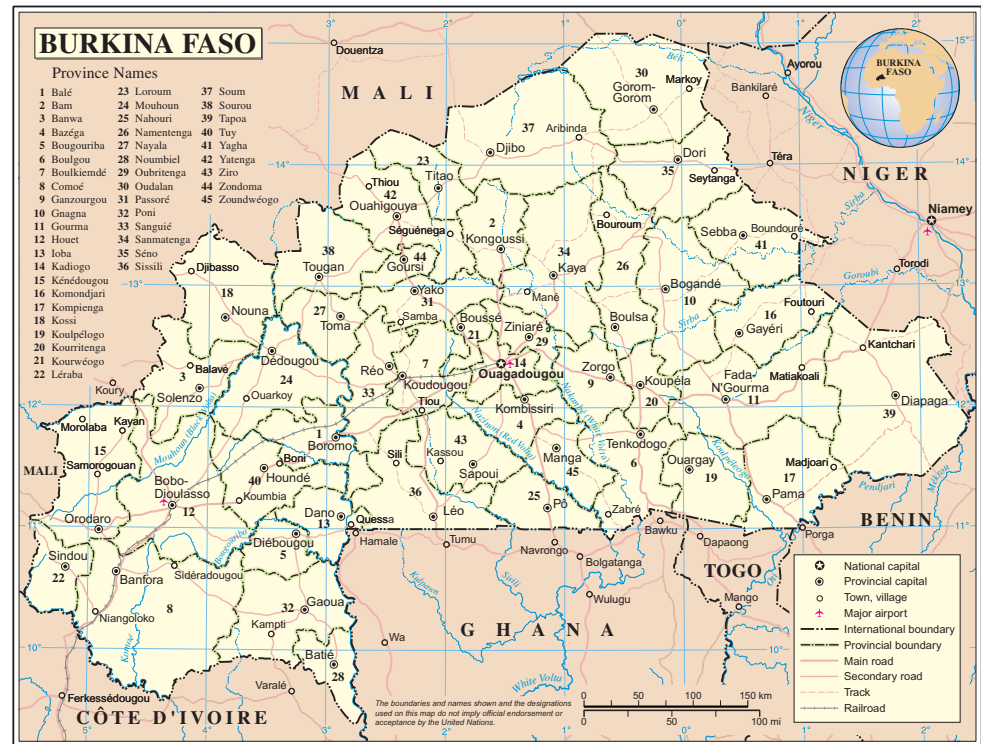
BURKINA FASO

Province Names
1 Balé
2 Bam
3 Banwa
4 Bazéga
5 Bougouriba
6 Boulgou
7 Boulkiemdé
8 Comoé
9 Ganzourgou
10 Gnagna
11 Gourma
12 Houet
13 Ioba
14 Kadiogo
15 Kénédougou
16 Komondjari
17 Kompienga
18 Kossi
19 Koulpélogo
20 Kourritenga
21 Kourwéogo
22 Léraba
23 Loroum
24 Mouhoun
25 Nahouri
26 Namentenga
27 Nayala
28 Noumbiel
29 Oubritenga
30 Oudalan
31 Passoré
32 Poni
33 Sanguié
34 Sanmatenga
35 Séno
36 Sissili
37 Soum
38 Sourou
39 Tapoa
40 Tuy
41 Yagha
42 Yatenga
43 Ziro
44 Zondoma
45 Zoundwéogo

MALI
NIGER
BENIN
TOGO
GHANA
CÔTE D'IVOIRE
MALI
BURKINA FASO

Douentza
Gorom-Gorom
Markoy
Ayorou
Bankilaré
Aribinda
Djibo
Dori
Seytenga
Téra
Niamey
Titao
Thiou
Ouahigouya
Séguénega
Kongoussi
Bouroum
Sebba
Boundouré
Torodi
Djibasso
Tougan
Gourci
Kaya
Bogandé
Yako
Mané
Foutouri
Nouna
Toma
Samba
Boussé
Ziniaré
Boulsa
Gayéri
Kantchari
Dédougou
Réo
Koudougou
Ouagadougou
Zorgo
Koupéla
Fada-N'Gourma
Matiakoali
Diapaga
Balavé
Koury
Solenzo
Ouarkoy
Tiou
Kombissiri
Moroloba
Kayan
Boromo
Tenkodogo
Samorogouan
Boni
Sili
Kassou
Manga
Ouargaye
Madjoari
Bobo-Dioulasso
Houndé
Sapoui
Pama
Koumbia
Pô
Zabré
Orodara
Dano
Léo
Quessa
Bawku
Porga
Diébougou
Hamale
Tumu
Navrongo
Dapaong
Sindou
Banfora
Sidéradougou
Bolgatanga
Gaoua
Wulugu
Mango
Niangoloko
Kampti
Wa
Batié
Varalé
Ferkessédougou

Beli
Niger
Sirba
Goroubi
Nazinon (Red Volta)
Nakambé (White Volta)
Mouhoun (Black Volta)
Bougouriba
Komoé
Kulpawn
Sisili
White Volta
Oti
Koulpélogo
Pendjari
Mékrou

National capital
Provincial capital
Town, village
Major airport
International boundary
Provincial boundary
Main road
Secondary road
Track
Railroad

0 50 100 150 km
0 50 100 mi

The boundaries and names shown and the designations used on this map do not imply official endorsement or acceptance by the United Nations.

3° 2° 1° 0° 1° 2°
15° 14° 13° 12° 11° 10°